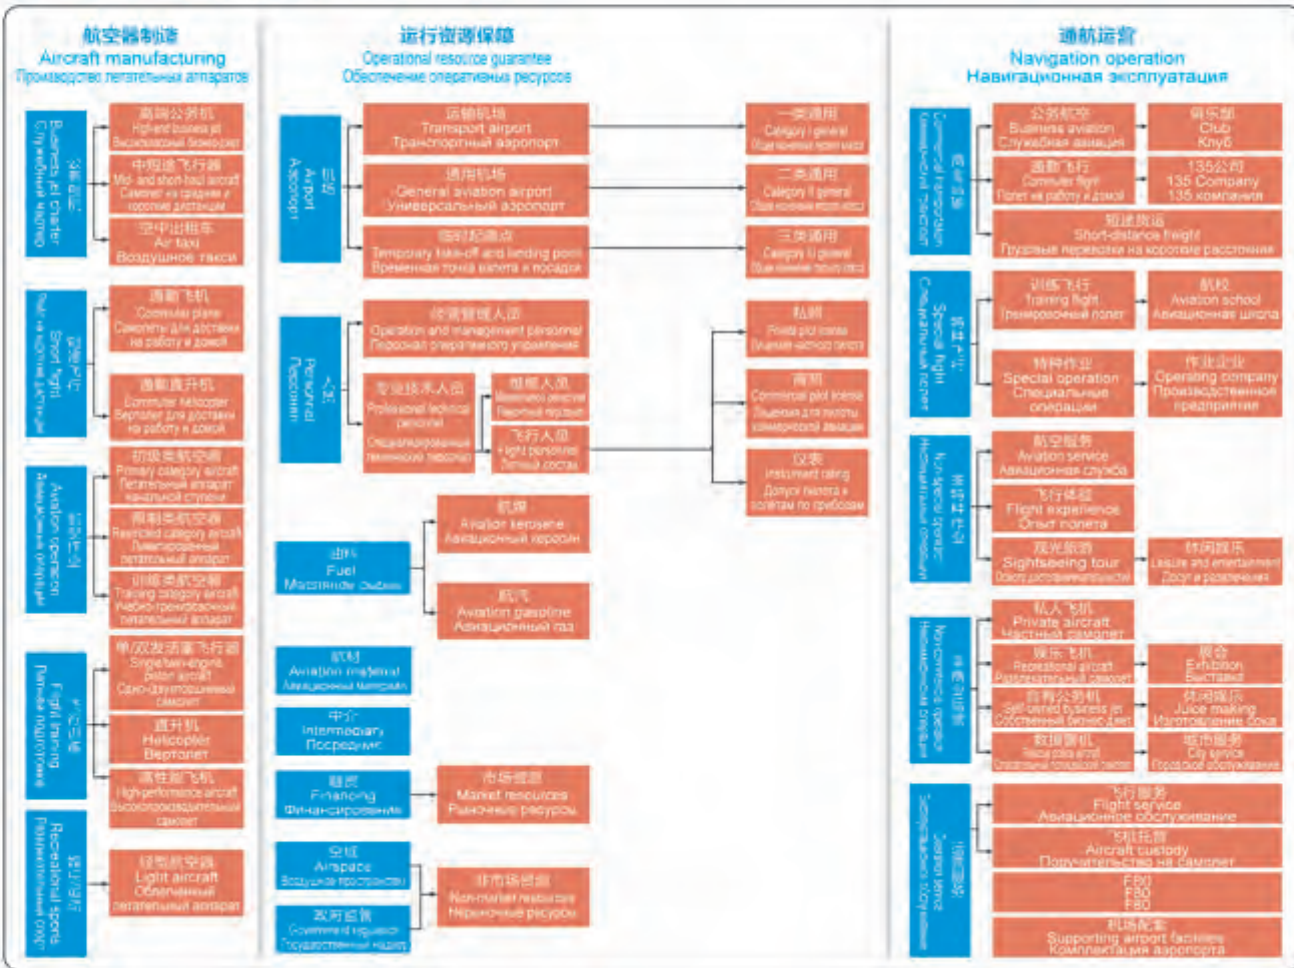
航空器制造
Aircraft manufacturing
Производство летательных аппаратов

公务航空
Business jet charter
Служебный чартер

高端公务机
High-end business jet
Высококлассный бизнес-джет

中短途飞行器
Mid- and short-haul aircraft
Самолет на средние и короткие дистанции

空中出租车
Air taxi
Воздушное такси

短途飞行
Short flight
Полет на короткие дистанции

通勤飞机
Commuter plane
Самолеты для доставки на работу и домой

通勤直升机
Commuter helicopter
Вертолет для доставки на работу и домой

航空作业
Aviation operation
Авиационная деятельность

初级类航空器
Primary category aircraft
Летательный аппарат начальной ступени

限制类航空器
Restricted category aircraft
Лимитированный летательный аппарат

训练类航空器
Training category aircraft
Учебно-тренировочный летательный аппарат

飞行培训
Flight training
Летная подготовка

单/双发活塞飞行器
Single/twin-engine piston aircraft
Одно-двухпоршневой самолет

直升机
Helicopter
Вертолет

高性能飞机
High-performance aircraft
Высокопроизводительный самолет

航空运动
Recreational sports
Авиационный спорт

轻型航空器
Light aircraft
Облегченный летательный аппарат

运行资源保障
Operational resource guarantee
Обеспечение оперативных ресурсов

机场
Airport
Аэропорт

运输机场
Transport airport
Транспортный аэропорт

通用机场
General aviation airport
Универсальный аэропорт

临时起降点
Temporary take-off and landing point
Временная точка взлета и посадки

一类通用
Category I general
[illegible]

二类通用
Category II general
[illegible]

三类通用
Category III general
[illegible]

人员
Personnel
Персонал

运营管理人员
Operation and management personnel
Персонал оперативного управления

专业技术人员
Professional technical personnel
Специализированный технический персонал

机务人员
Maintenance personnel
Персонал ТО

飞行人员
Flight personnel
Летный состав

私照
Private pilot license
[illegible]

商照
Commercial pilot license
Лицензия для пилота коммерческой авиации

仪表
Instrument rating
Допуск пилота к полетам по приборам

油料
Fuel
Масляное сырье

航煤
Aviation kerosene
Авиационный керосин

航汽
Aviation gasoline
Авиационный газ

航材
Aviation material
Авиационный материал

中介
Intermediary
Посредник

融资
Financing
Финансирование

市场资源
Market resources
Рыночные ресурсы

空域
Airspace
Воздушное пространство

政府监管
Government regulation
Государственный надзор

非市场资源
Non-market resources
Нерыночные ресурсы

通航运营
Navigation operation
Навигационная эксплуатация

商业运输
Commercial transportation
Коммерческий транспорт

公务航空
Business aviation
Служебная авиация

俱乐部
Club
Клуб

通勤飞行
Commuter flight
Полет на работу и домой

135公司
135 Company
135 компания

短途货运
Short-distance freight
Грузовые перевозки на короткие расстояния

专业飞行
Special flight
Специальный полет

训练飞行
Training flight
Тренировочный полет

航校
Aviation school
Авиационная школа

特种作业
Special operation
Специальные операции

作业企业
Operating company
Производственное предприятие

非专业作业
Non-special operation
Неспециальные операции

航空服务
Aviation service
Авиационная служба

飞行体验
Flight experience
Опыт полета

观光旅游
Sightseeing tour
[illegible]

休闲娱乐
Leisure and entertainment
Досуг и развлечения

非商业运营
Non-commercial operation
Некоммерческие операции

私人飞机
Private aircraft
Частный самолет

娱乐飞机
Recreational aircraft
Развлекательный самолет

展会
Exhibition
Выставка

自有公务机
Self-owned business jet
Собственный бизнес-джет

休闲娱乐
Juice making
Изготовление сока

数据算机
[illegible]
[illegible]

城市服务
City service
Городское обслуживание

增值服务
Value-added service
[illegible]

飞行服务
Flight service
Авиационное обслуживание

飞机托管
Aircraft custody
Попечительство на самолет

FBO
FBO
FBO

机场配套
Supporting airport facilities
Комплектация аэропорта